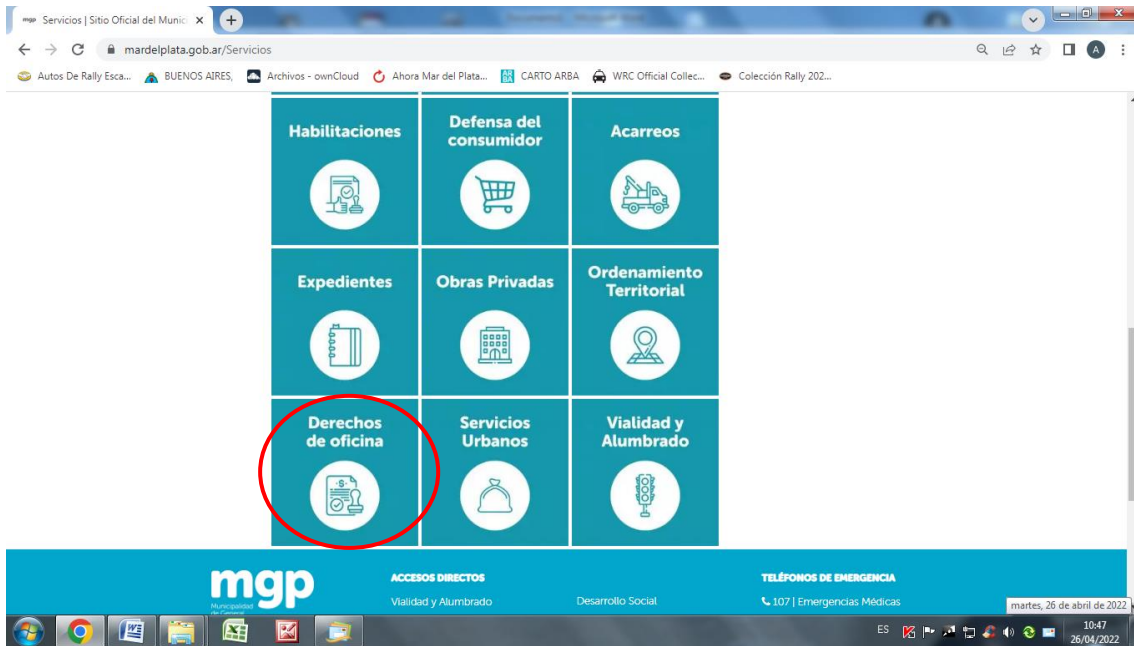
Servicios | Sitio Oficial del Munic ×

mardelplata.gob.ar/Servicios

Autos De Rally Esca... BUENOS AIRES, Archivos - ownCloud Ahora Mar del Plata... CARTO ARBA WRC Official Collec... Colección Rally 202...

Habilitaciones

Defensa del consumidor

Acarreos

Expedientes

Obras Privadas

Ordenamiento Territorial

Derechos de oficina

Servicios Urbanos

Vialidad y Alumbrado

mgp

ACCESOS DIRECTOS

Vialidad y Alumbrado

Desarrollo Social

TELÉFONOS DE EMERGENCIA

107 | Emergencias Médicas

martes, 26 de abril de 2022

ES

10:47
26/04/2022